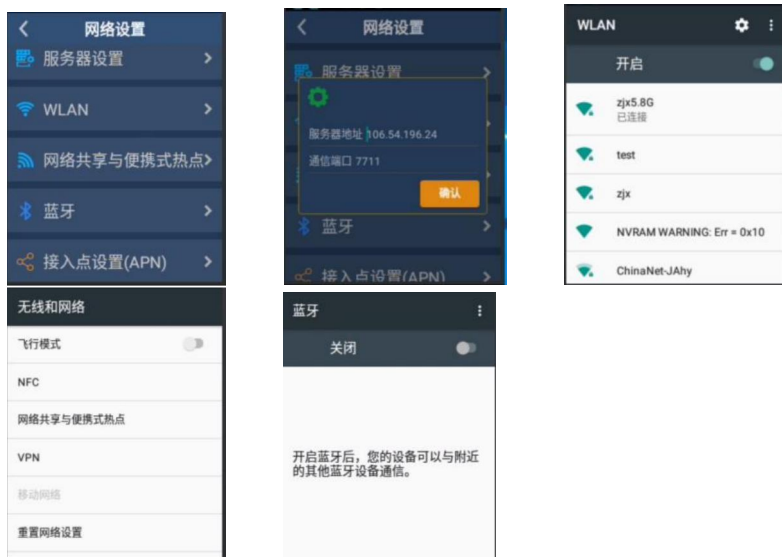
<  网络设置
服务器设置 >
WLAN >
网络共享与便携式热点>
蓝牙 >
接入点设置(APN) >

<  网络设置
服务器设置 >
服务器地址 106.54.196.24
通信端口 7711
确认
蓝牙 >
接入点设置(APN) >

WLAN
开启
zjx5.8G
已连接
test
zjx
NVRAM WARNING: Err = 0x10
ChinaNet-JAhy

无线和网络
飞行模式
NFC
网络共享与便携式热点
VPN
移动网络
重置网络设置

蓝牙
关闭
开启蓝牙后，您的设备可以与附近的其他蓝牙设备通信。